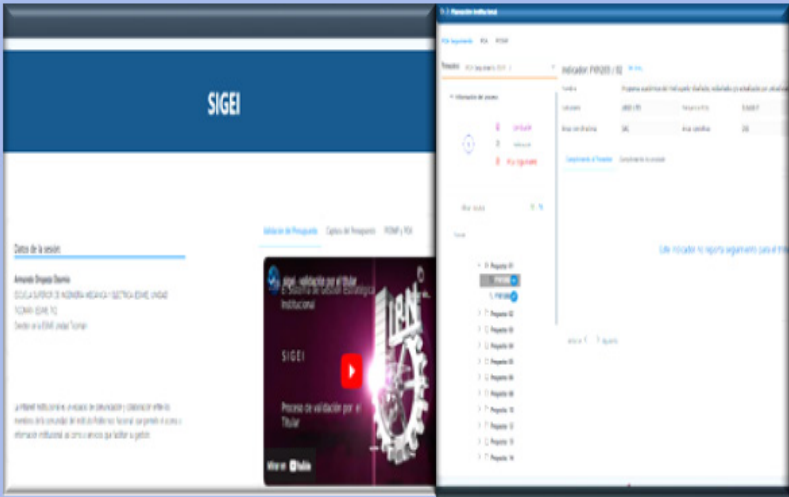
SIGEI

Datos de la sesión

Armando Oropeza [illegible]
ESCUELA SUPERIOR DE INGENIERIA MECANICA Y ELECTRICA (ESIME) UNIDAD TICOMAN (ESIME TIC)
Director en la ESIME Unidad Ticoman

La Intranet institucional es un espacio de comunicación y colaboración entre los miembros de la comunidad del Instituto Politécnico Nacional, que permite el acceso a información institucional así como a servicios que facilitan su gestión.

Validación del Presupuesto   Captura del Presupuesto   POAM y POA

sigei - validación por el titular
Sistema de Gestión Estratégica Institucional

SIGEI

Proceso de validación por el Titular

Ver en YouTube

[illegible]

POA Seguimiento   POA   POAM

Trimestre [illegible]

Indicador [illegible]

Información del proceso

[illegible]
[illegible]
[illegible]

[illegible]

Cumplimiento al Trimestre   Cumplimiento al proceso

Este indicador no reporta seguimiento para el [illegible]

Pregunta 01
Pregunta 02
Pregunta 03
Pregunta 04
Pregunta 05
Pregunta 06
Pregunta 07
Pregunta 08
Pregunta 09
Pregunta 10
Pregunta 11
Pregunta 12
Pregunta 13
Pregunta 14

Anterior 1 Siguiente